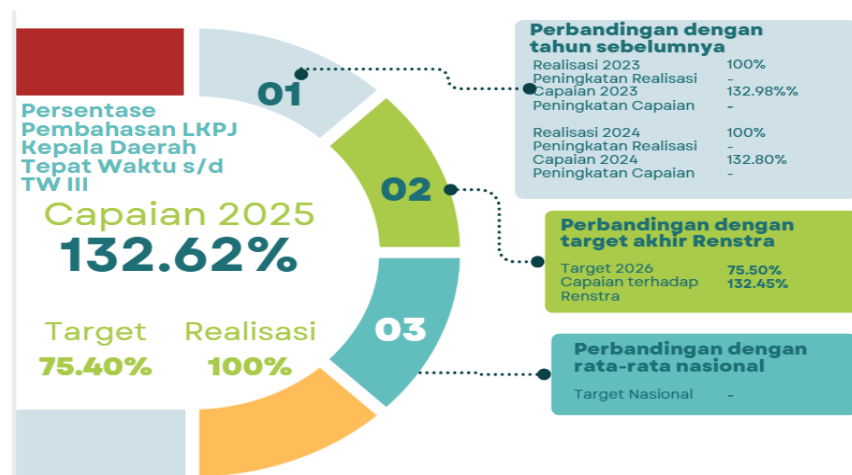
Persentase Pembahasan LKPJ Kepala Daerah Tepat Waktu s/d TW III

Capaian 2025
132.62%

Target
75.40%

Realisasi
100%

01

02

03

Perbandingan dengan tahun sebelumnya

| | |
|---|---|
| Realisasi 2023 | 100% |
| Peningkatan Realisasi | - |
| Capaian 2023 | 132.98%% |
| Peningkatan Capaian | - |
| Realisasi 2024 | 100% |
| Peningkatan Realisasi | - |
| Capaian 2024 | 132.80% |
| Peningkatan Capaian | - |

Perbandingan dengan target akhir Renstra

| | |
|---|---|
| Target 2026 | 75.50% |
| Capaian terhadap Renstra | 132.45% |

Perbandingan dengan rata-rata nasional

| | |
|---|---|
| Target Nasional | - |